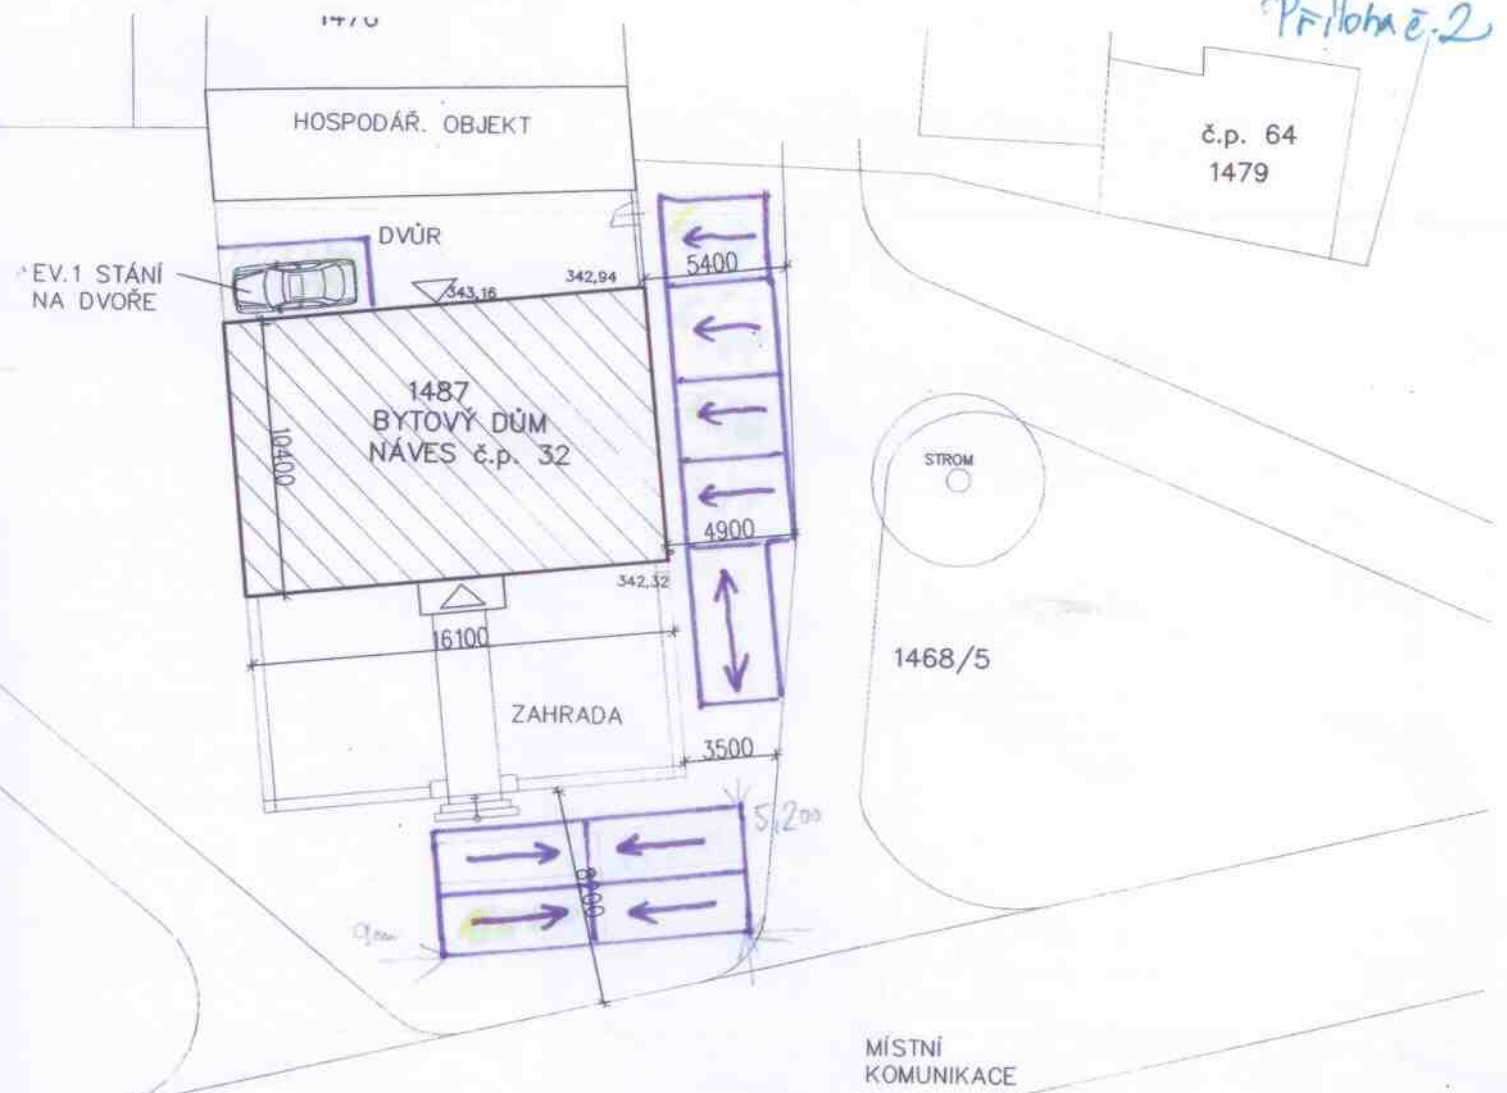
1478

Příloha č. 2

HOSPODÁŘ. OBJEKT

č.p. 64
1479

DVŮR

EV.1 STÁNÍ NA DVOŘE

343,16

342,94

5400

1487
BYTOVÝ DŮM
NÁVES č.p. 32

10400

STROM

4900

342,32

16100

1468/5

ZAHRADA

3500

5200

8400

900

MÍSTNÍ KOMUNIKACE